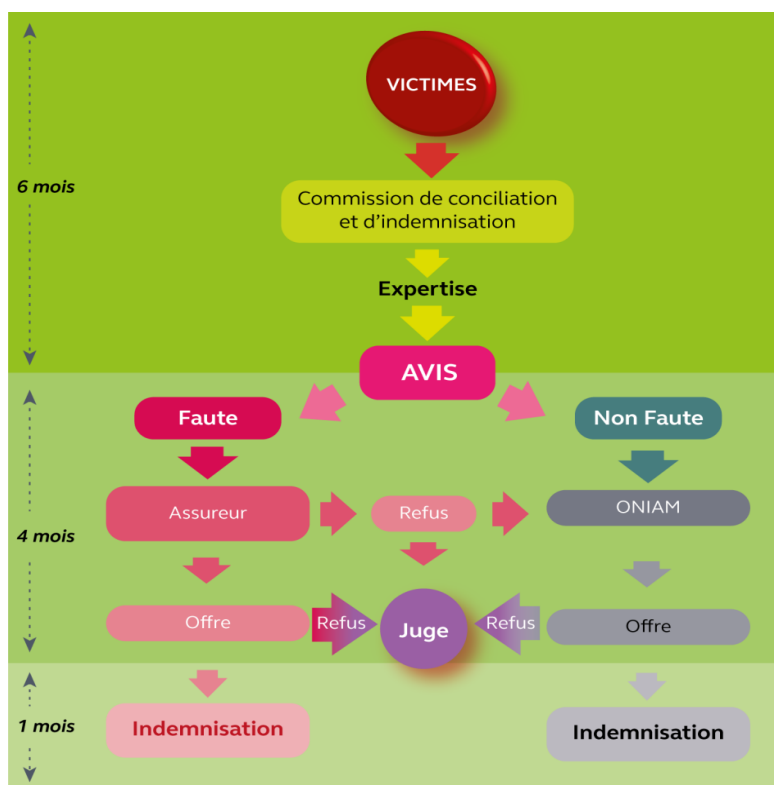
6 mois

VICTIMES

Commission de conciliation et d'indemnisation

Expertise

AVIS

4 mois

Faute

Non Faute

Assureur

Refus

ONIAM

Offre

Refus

Juge

Refus

Offre

1 mois

Indemnisation

Indemnisation